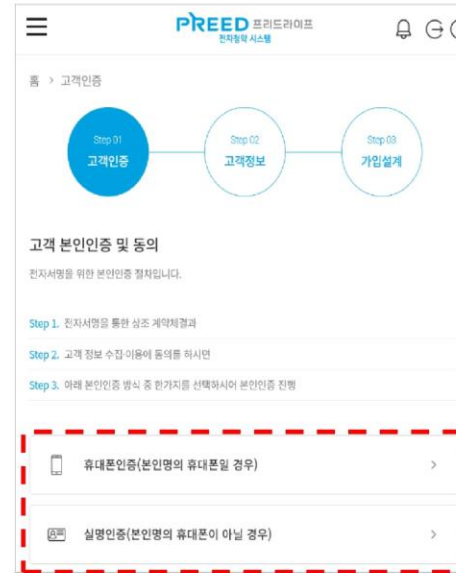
PREED 프리드라이프
전자청약 시스템

홈 > 고객인증

Step 01
고객인증

Step 02
고객정보

Step 03
가입설계

고객 본인인증 및 동의

전자서명을 위한 본인인증 절차입니다.

Step 1. 전자서명을 통한 상조 계약체결
Step 2. 고객 정보 수집·이용에 동의를 하시면
Step 3. 아래 본인인증 방식 중 한가지를 선택하시어 본인인증 진행

휴대폰인증(본인명의 휴대폰일 경우) >

실명인증(본인명의 휴대폰이 아닐 경우) >